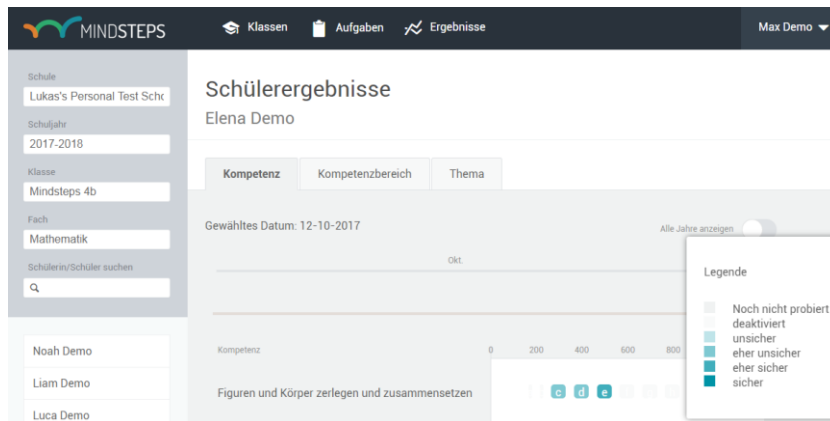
MINDSTEPS

Klassen Aufgaben Ergebnisse

Max Demo

Schule
Lukas's Personal Test Schc

Schuljahr
2017-2018

Klasse
Mindsteps 4b

Fach
Mathematik

Schülerin/Schüler suchen

Noah Demo
Liam Demo
Luca Demo

Schülerergebnisse
Elena Demo

Kompetenz Kompetenzbereich Thema

Gewähltes Datum: 12-10-2017

Alle Jahre anzeigen

Okt.

Kompetenz 0 200 400 600 800

Figuren und Körper zerlegen und zusammensetzen

c d e

Legende

Noch nicht probiert
deaktiviert
unsicher
eher unsicher
eher sicher
sicher